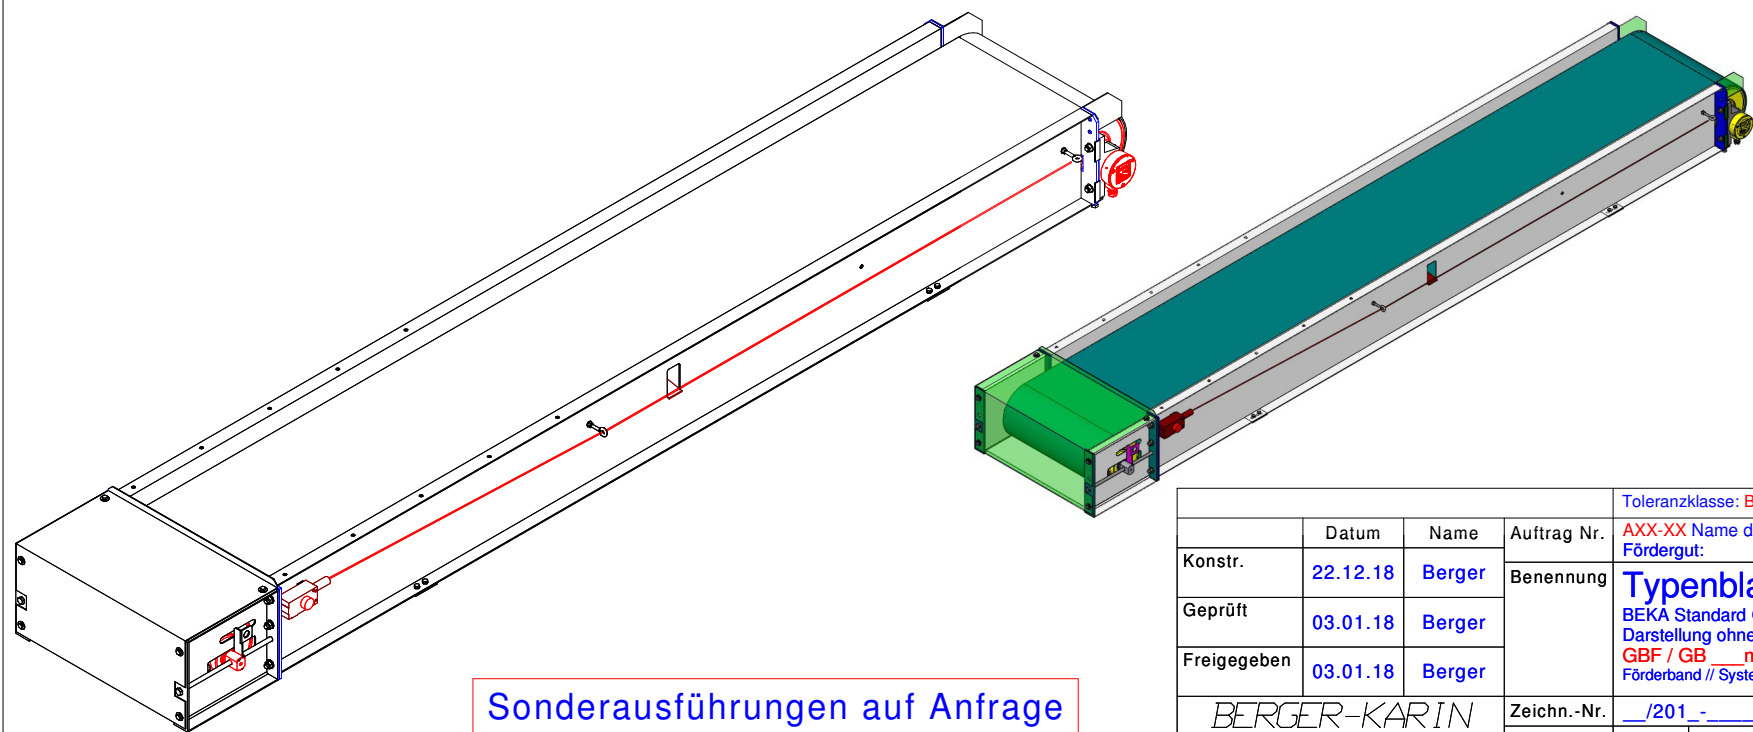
Sonderausführungen auf Anfrage

| | Datum | Name | Auftrag Nr. | AXX-XX Name d Fördergut: |
|---|---|---|---|---|
| Konstr. | 22.12.18 | Berger | Benennung | Typenbla BEKA Standard Darstellung ohne GBF / GB ___n Förderband // Syste |
| Geprüft | 03.01.18 | Berger | | |
| Freigegeben | 03.01.18 | Berger | | |
| BERGER-KARIN | | | Zeichn.-Nr. | __/201_-____ |

Toleranzklasse: B